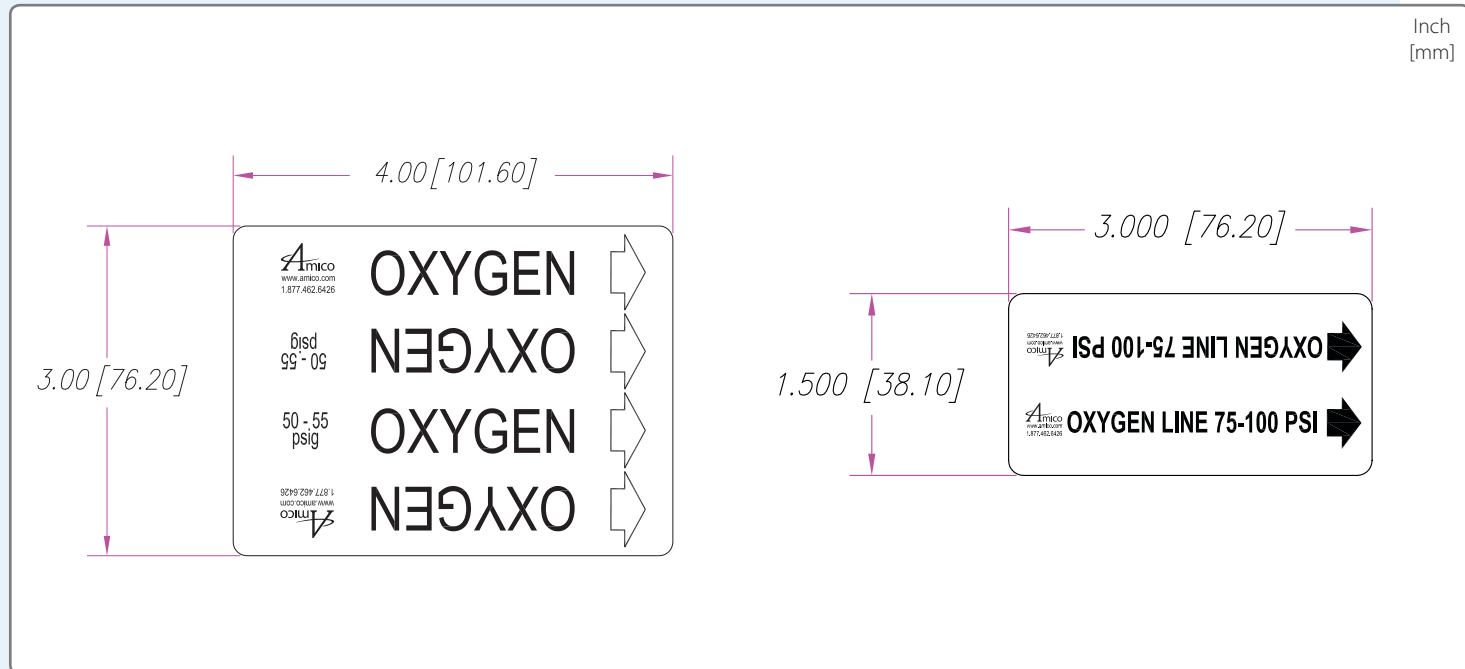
Inch
[mm]

4.00 [101.60]

3.00 [76.20]

Amico
www.amico.com
1.877.462.6426
OXYGEN

50 - 55
psig
OXYGEN

50 - 55
psig
OXYGEN

Amico
www.amico.com
1.877.462.6426
OXYGEN

3.000 [76.20]

1.500 [38.10]

Amico
www.amico.com
1.877.462.6426
OXYGEN LINE 75-100 PSI

Amico
www.amico.com
1.877.462.6426
OXYGEN LINE 75-100 PSI